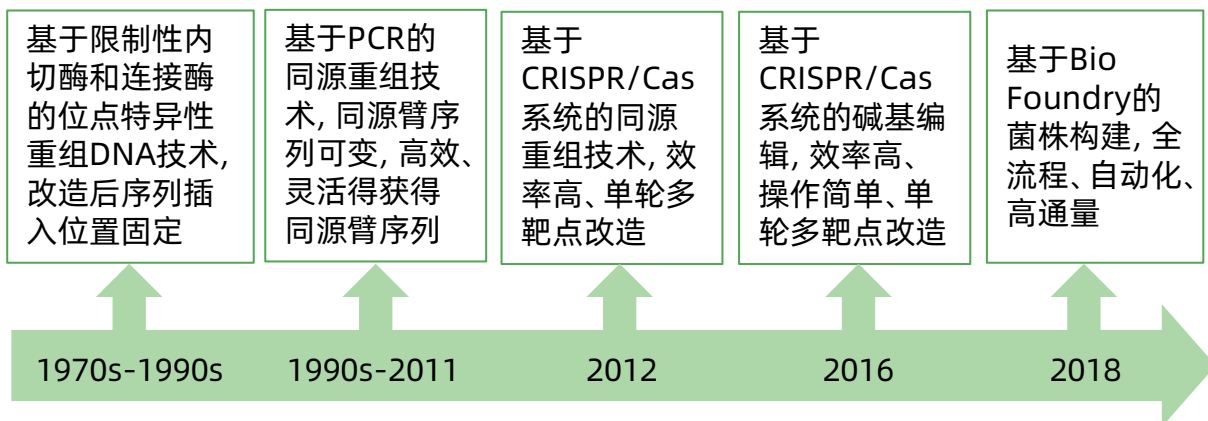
基于限制性内切酶和连接酶的位点特异性重组DNA技术, 改造后序列插入位置固定

基于PCR的同源重组技术, 同源臂序列可变, 高效、灵活得获得同源臂序列

基于CRISPR/Cas系统的同源重组技术, 效率高、单轮多靶点改造

基于CRISPR/Cas系统的碱基编辑, 效率高、操作简单、单轮多靶点改造

基于Bio Foundry的菌株构建, 全流程、自动化、高通量

1970s-1990s

1990s-2011

2012

2016

2018